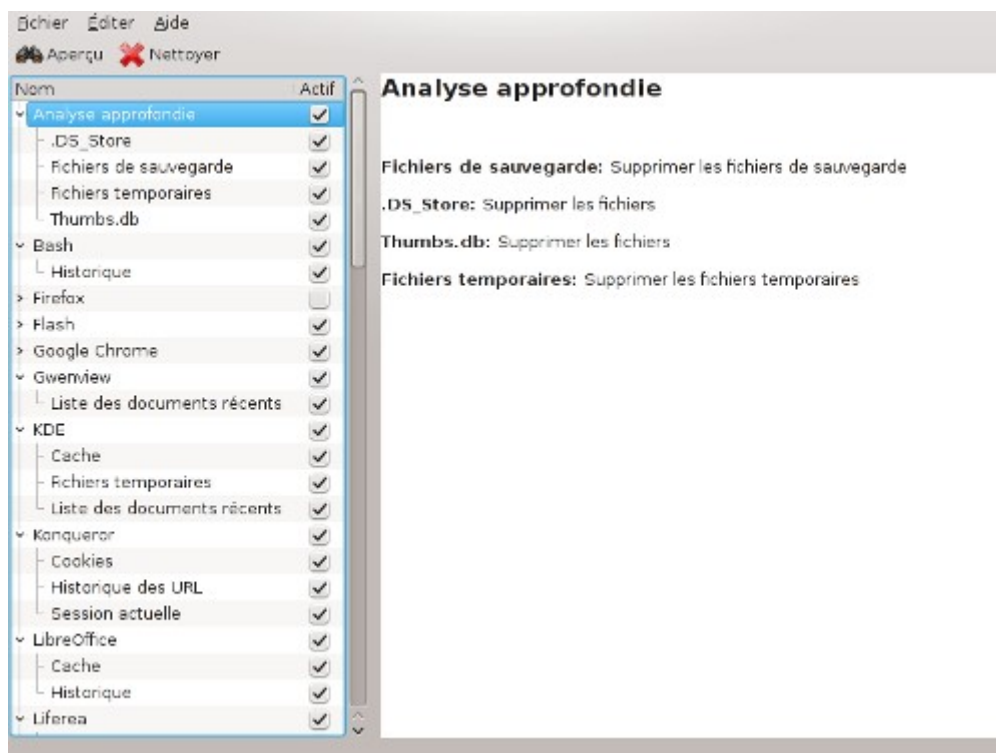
Fichier Éditer Aide

Aperçu Nettoyer

| Nom | Actif |
|---|---|
| Analyse approfondie | ✓ |
| .DS_Store | ✓ |
| Fichiers de sauvegarde | ✓ |
| Fichiers temporaires | ✓ |
| Thumbs.db | ✓ |
| Bash | ✓ |
| Historique | ✓ |
| Firefox | |
| Flash | ✓ |
| Google Chrome | ✓ |
| Gwenview | ✓ |
| Liste des documents récents | ✓ |
| KDE | ✓ |
| Cache | ✓ |
| Fichiers temporaires | ✓ |
| Liste des documents récents | ✓ |
| Konqueror | ✓ |
| Cookies | ✓ |
| Historique des URL | ✓ |
| Session actuelle | ✓ |
| LibreOffice | ✓ |
| Cache | ✓ |
| Historique | ✓ |
| Liferea | ✓ |

Analyse approfondie

Fichiers de sauvegarde: Supprimer les fichiers de sauvegarde

.DS_Store: Supprimer les fichiers

Thumbs.db: Supprimer les fichiers

Fichiers temporaires: Supprimer les fichiers temporaires